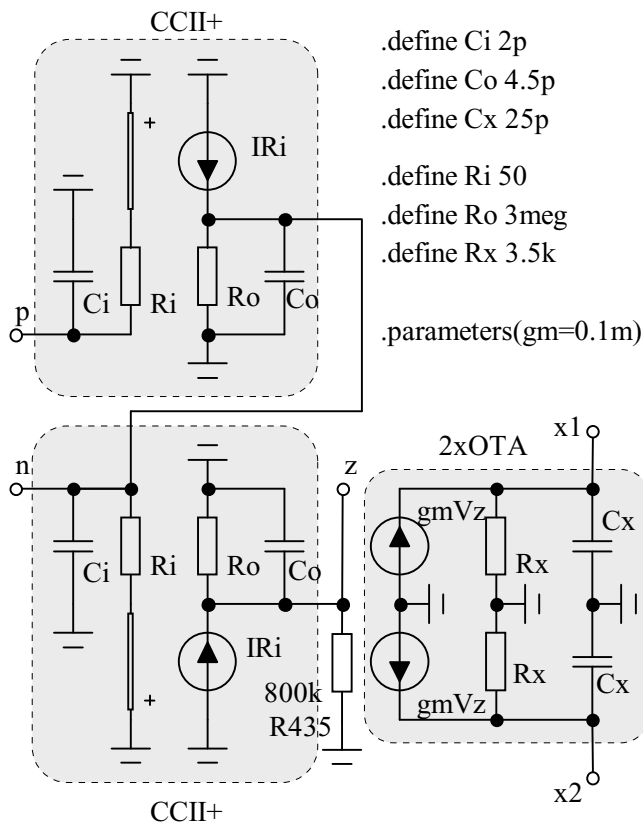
CCII+

.define Ci 2p
.define Co 4.5p
.define Cx 25p
.define Ri 50
.define Ro 3meg
.define Rx 3.5k

.parameters(gm=0.1m)

+
IRi
p
Ci
Ri
Ro
Co

n
Ci
Ri
Ro
Co
IRi
+
z
800k
R435

x1
2xOTA
gmVz
Rx
Cx
Rx
Cx
gmVz
x2

CCII+